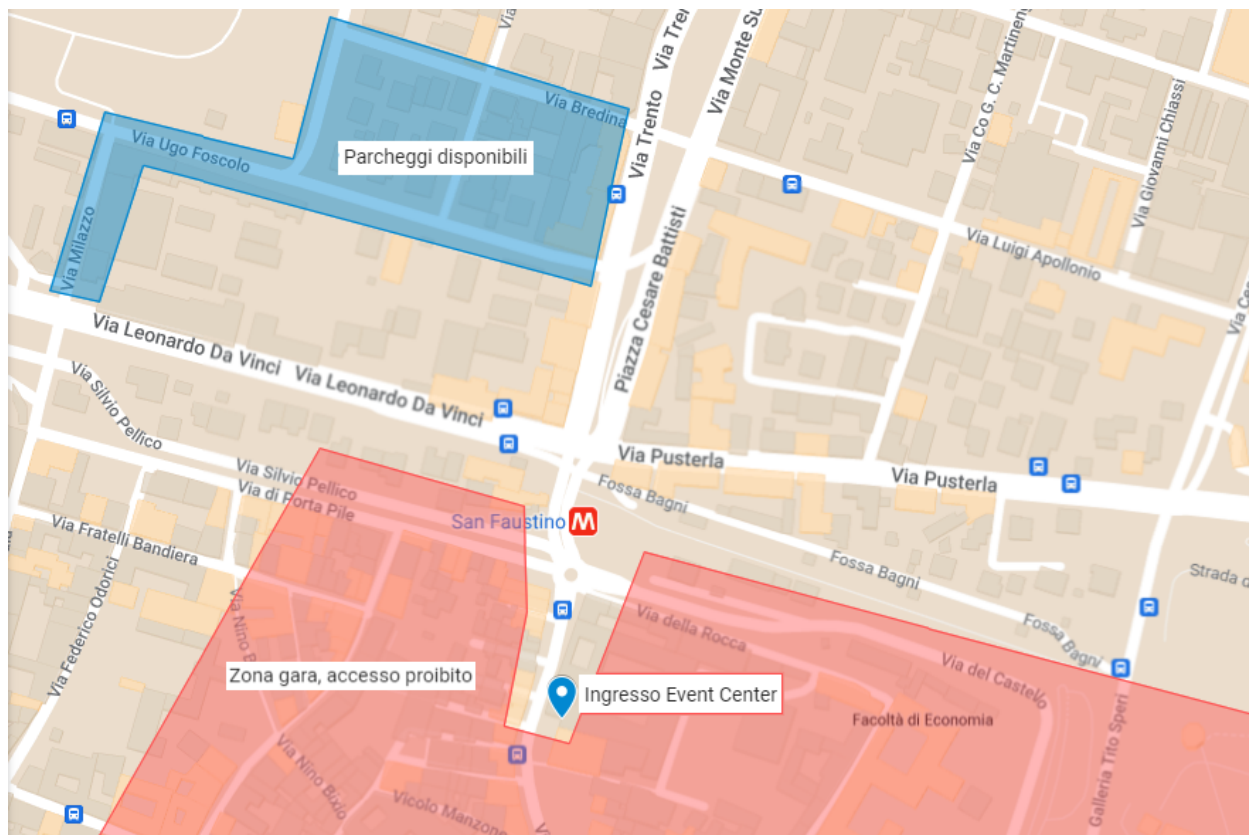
Via Trento
Via Monte Su
Via Co G. C. Martinengo
Via Giovanni Chiassi
Via Bredina
Via Ugo Foscolo
Parcheggi disponibili
Via Trento
Via Milazzo
Piazza Cesare Battisti
Via Luigi Apollonio
Via Leonardo Da Vinci
Via Leonardo Da Vinci
Via Silvio Pellico
Via Pusterla
Via Pusterla
Via Silvio Pellico
Via di Porta Pile
Fossa Bagni
San Faustino
Via Fratelli Bandiera
Fossa Bagni
Strada d
Via Federico Odorici
Via Nino
Via della Rocca
Fossa Bagni
Via del Castello
Zona gara, accesso proibito
Ingresso Event Center
Facoltà di Economia
Via Nino Bixio
Galleria Tito Speri
Vicolo Manzone